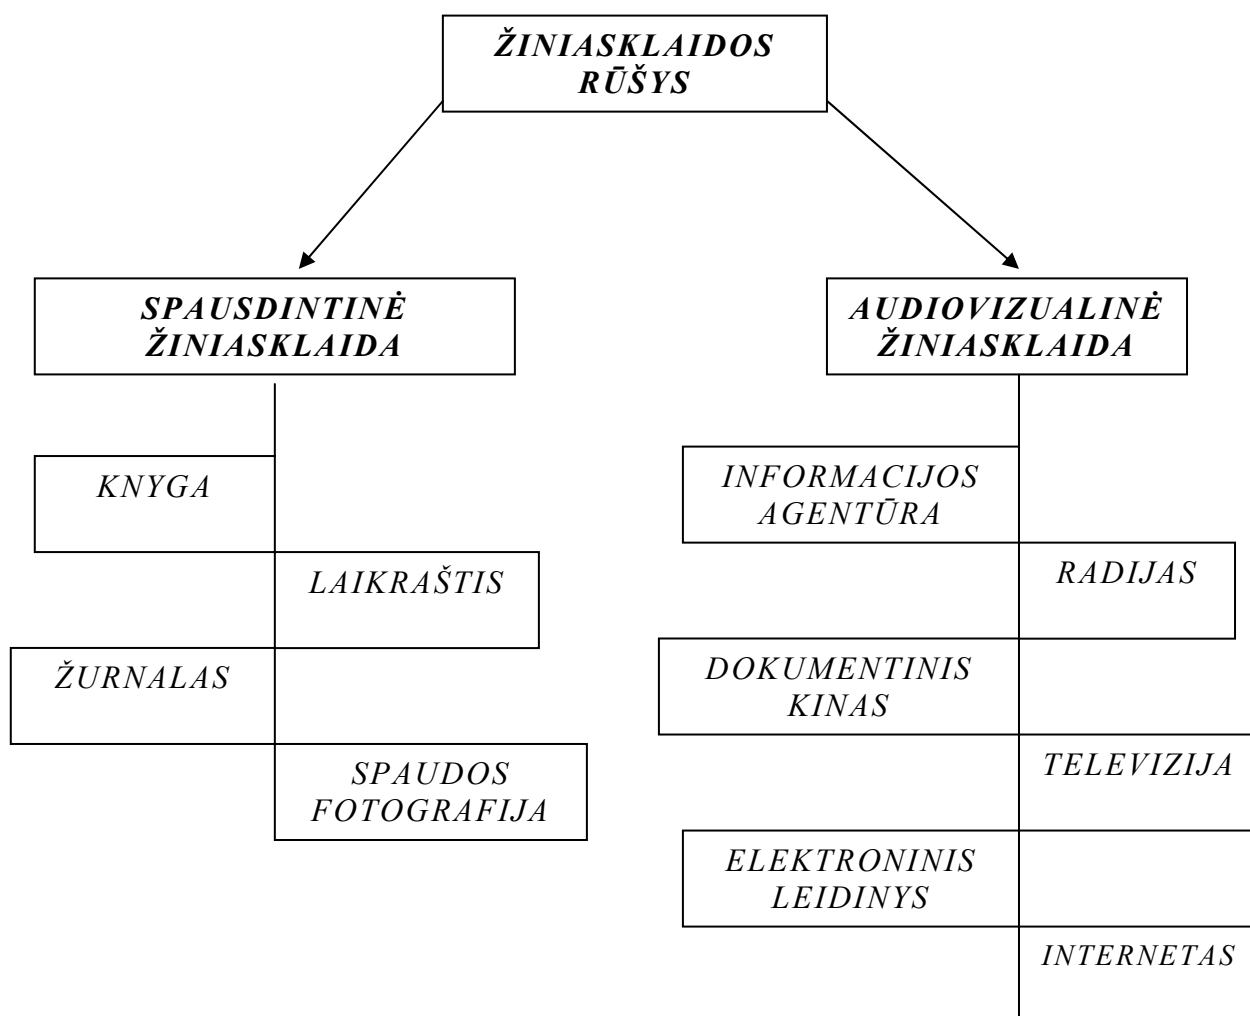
ŽINIASKLAIDOS RŪŠYS

SPAUSDINTINĖ ŽINIASKLAIDA

AUDIOVIZUALINĖ ŽINIASKLAIDA

KNYGA

LAIKRAŠTIS

ŽURNALAS

SPAUDOS FOTOGRAFIJA

INFORMACIJOS AGENTŪRA

RADIJAS

DOKUMENTINIS KINAS

TELEVIZIJA

ELEKTRONINIS LEIDINYS

INTERNETAS